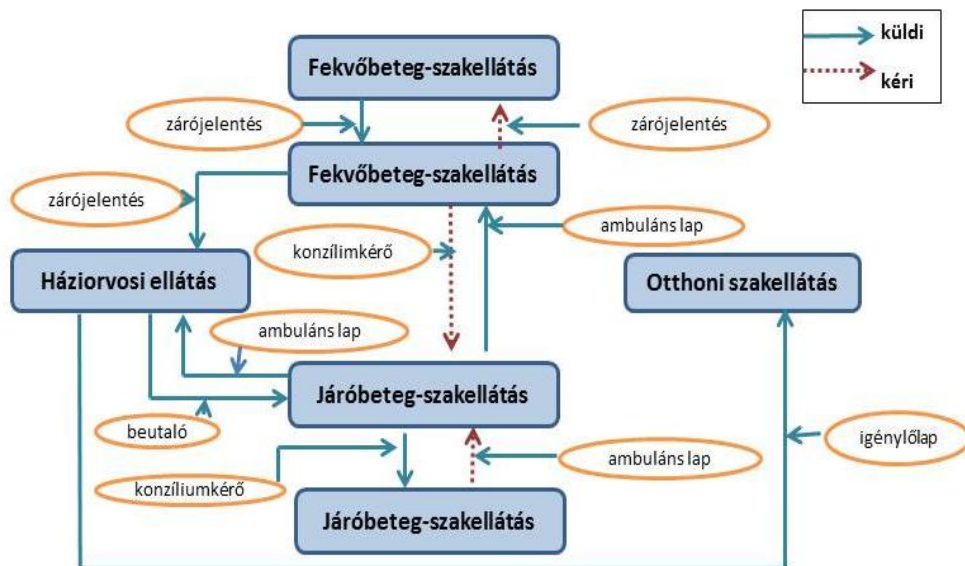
küldi
kéri

Fekvőbeteg-szakellátás
zárójelentés
zárójelentés
Fekvőbeteg-szakellátás
zárójelentés
ambuláns lap
konzílimkérő
Háziorvosi ellátás
Otthoni szakellátás
ambuláns lap
Járóbeteg-szakellátás
beutaló
igénylőlap
ambuláns lap
konzíliumkérő
Járóbeteg-szakellátás